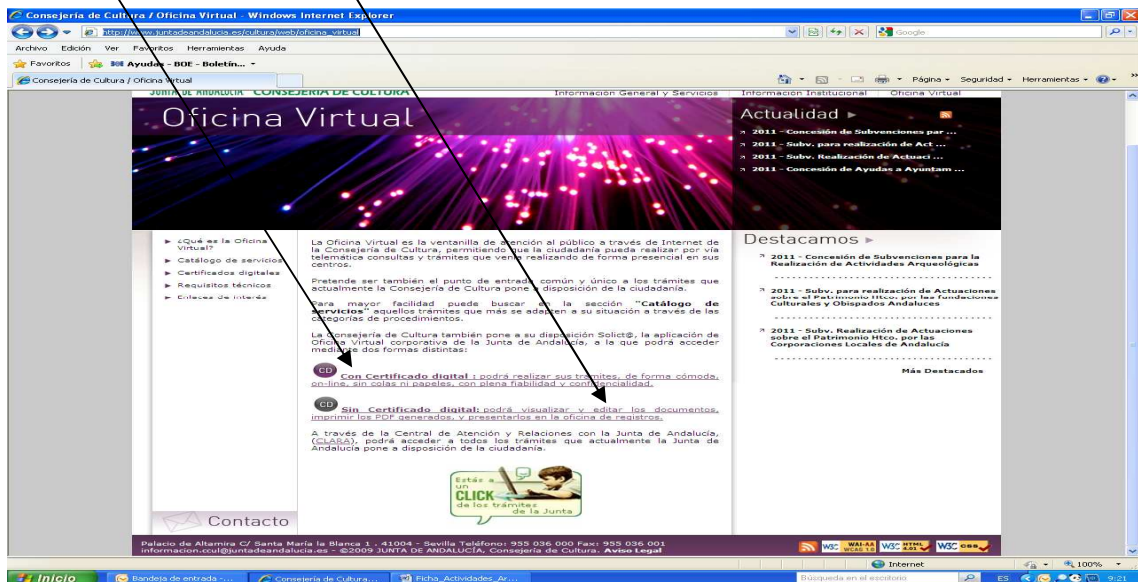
Consejería de Cultura / Oficina Virtual - Windows Internet Explorer

http://www.juntadeandalucia.es/cultura/web/oficina_virtual

Google

Archivo Edición Ver Favoritos Herramientas Ayuda

Favoritos Ayudas - BOE - Boletín...

Consejería de Cultura / Oficina Virtual

Página Seguridad Herramientas

JUNTA DE ANDALUCIA CONSEJERIA DE CULTURA

Información General y Servicios | Información Institucional | Oficina Virtual

Oficina Virtual

Actualidad

2011 - Concesión de Subvenciones par ...

2011 - Subv. para realización de Act ...

2011 - Subv. Realización de Actuaci ...

2011 - Concesión de Ayudas a Ayuntam ...

¿Qué es la Oficina Virtual?

Catálogo de servicios

Certificados digitales

Requisitos técnicos

Enlaces de interés

La Oficina Virtual es la ventanilla de atención al público a través de Internet de la Consejería de Cultura, permitiendo que la ciudadanía pueda realizar por vía telemática consultas y trámites que venía realizando de forma presencial en sus centros.

Pretende ser también el punto de entrada común y único a los trámites que actualmente la Consejería de Cultura pone a disposición de la ciudadanía.

Para mayor facilidad puede buscar en la sección "Catálogo de servicios" aquellos trámites que más se adapten a su situación a través de las categorías de procedimientos.

La Consejería de Cultura también pone a su disposición Solicit@, la aplicación de Oficina Virtual corporativa de la Junta de Andalucía, a la que podrá acceder mediante dos formas distintas:

CD Con Certificado digital : podrá realizar sus trámites, de forma cómoda, on-line, sin colas ni papeles, con plena fiabilidad y confidencialidad.

CD Sin Certificado digital: podrá visualizar y editar los documentos, imprimir los PDF generados, y presentarlos en la oficina de registros.

A través de la Central de Atención y Relaciones con la Junta de Andalucía, (CLARA), podrá acceder a todos los trámites que actualmente la Junta de Andalucía pone a disposición de la ciudadanía.

Estás a un CLICK de los trámites de la Junta

Destacamos

2011 - Concesión de Subvenciones para la Realización de Actividades Arqueológicas

2011 - Subv. para realización de Actuaciones sobre el Patrimonio Htco. por las fundaciones Culturales y Obispados Andaluces

2011 - Subv. Realización de Actuaciones sobre el Patrimonio Htco. por las Corporaciones Locales de Andalucía

Más Destacados

Contacto

Palacio de Altamira C/ Santa María la Blanca 1 . 41004 - Sevilla Teléfono: 955 036 000 Fax: 955 036 001
informacion.ccul@juntadeandalucia.es - ©2009 JUNTA DE ANDALUCÍA, Consejería de Cultura. Aviso Legal

W3C WAI-AA WCAG 1.0 W3C HTML 4.01 W3C CSS

Internet 100%

Inicio Bandeja de entrada - ... Consejería de Cultura... Ficha_Actividades_Ar... Búsqueda en el escritorio ES 9:21